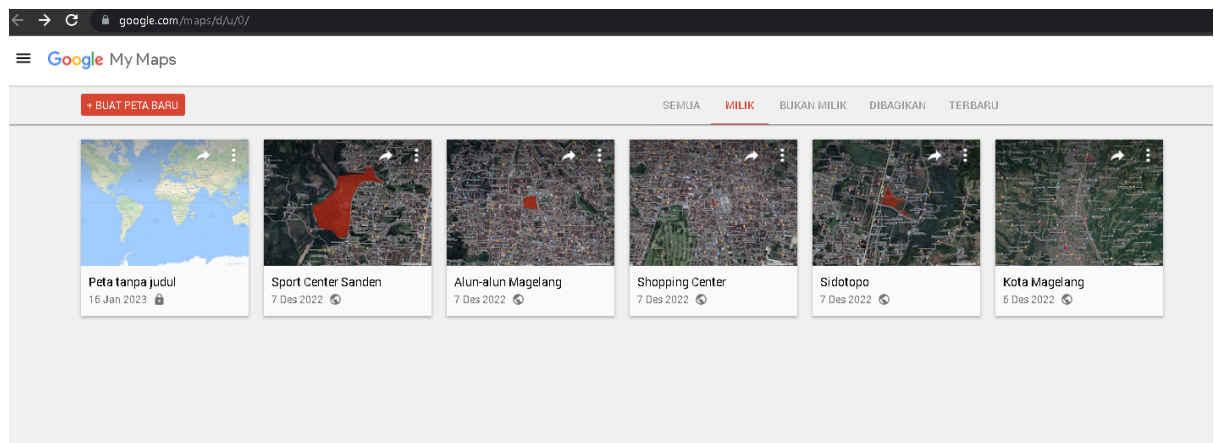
google.com/maps/d/u/0/

Google My Maps

+ BUAT PETA BARU

SEMUA MILIK BUKAN MILIK DIBAGIKAN TERBARU

Peta tanpa judul
16 Jan 2023

Sport Center Sanden
7 Des 2022

Alun-alun Magelang
7 Des 2022

Shopping Center
7 Des 2022

Sidotopo
7 Des 2022

Kota Magelang
6 Des 2022